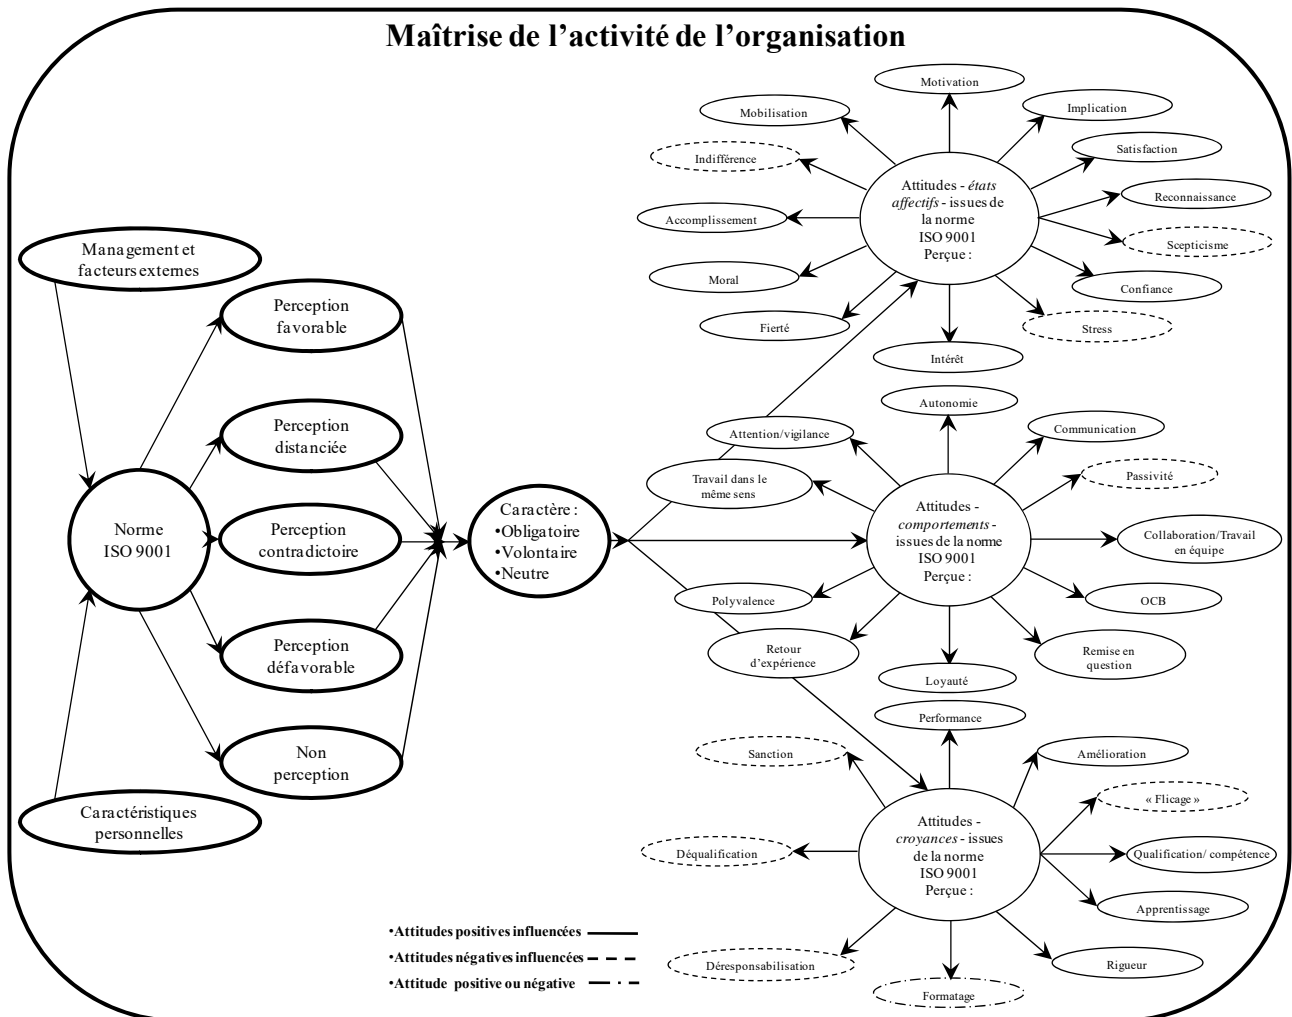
Maîtrise de l'activité de l'organisation

Management et facteurs externes

Perception favorable

Perception distanciée

Perception contradictoire

Perception défavorable

Non perception

Norme ISO 9001

Caractéristiques personnelles

Caractère :
•Obligatoire
•Volontaire
•Neutre

Attitudes - *états affectifs* - issues de la norme ISO 9001 Perçue :

Motivation
Mobilisation
Implication
Indifférence
Satisfaction
Reconnaissance
Accomplissement
Scepticisme
Moral
Confiance
Fierté
Stress
Intérêt

Attitudes - *comportements* - issues de la norme ISO 9001 Perçue :

Autonomie
Attention/vigilance
Communication
Travail dans le même sens
Passivité
Collaboration/Travail en équipe
Polyvalence
OCB
Retour d'expérience
Remise en question
Loyauté

Attitudes - *croyances* - issues de la norme ISO 9001 Perçue :

Performance
Sanction
Amélioration
« Flicage »
Déqualification
Qualification/ compétence
Apprentissage
Déresponsabilisation
Rigueur
Formatage

•Attitudes positives influencées
•Attitudes négatives influencées
•Attitude positive ou négative